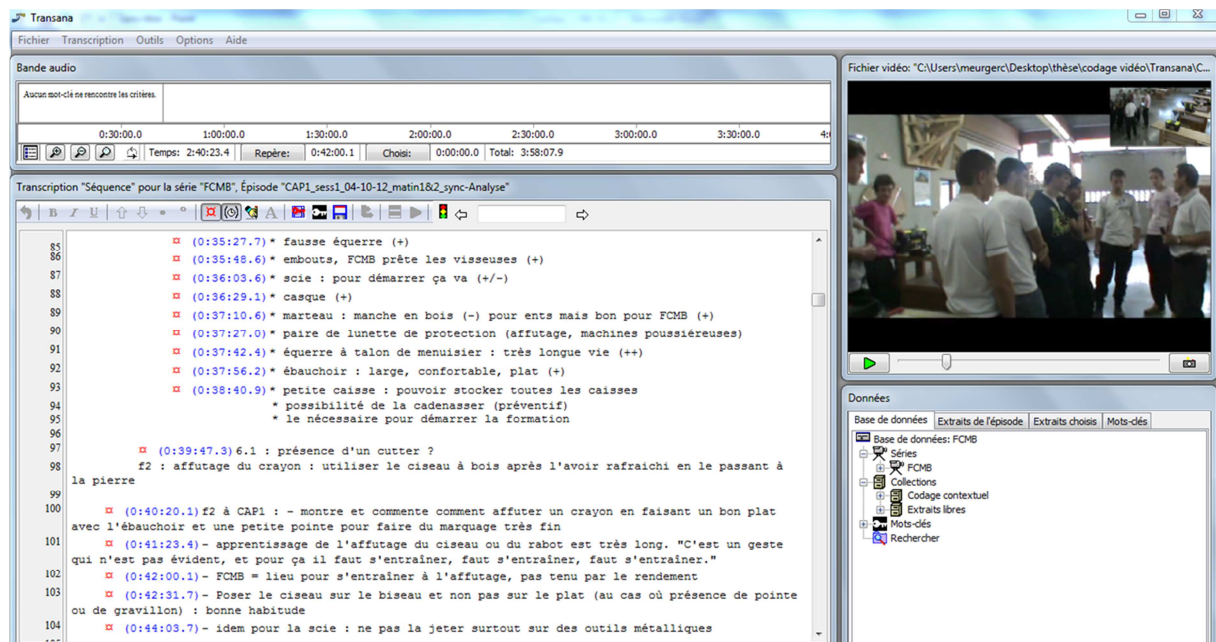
Transana

Fichier Transcription Outils Options Aide

Bande audio

Aucun mot-clé ne rencontre les critères.

0:30:00.0 1:00:00.0 1:30:00.0 2:00:00.0 2:30:00.0 3:00:00.0 3:30:00.0

Temps: 2:40:23.4 Repère: 0:42:00.1 Choisi: 0:00:00.0 Total: 3:58:07.9

Fichier vidéo: "C:\Users\meurgerc\Desktop\thèse\codage vidéo\Transana\C...

Transcription "Séquence" pour la série "FCMB", Épisode "CAP1_sess1_04-10-12_matin1&2_sync-Analyse"

85 ¤ (0:35:27.7) * fausse équerre (+)
86 ¤ (0:35:48.6) * embouts, FCMB prête les visseuses (+)
87 ¤ (0:36:03.6) * scie : pour démarrer ça va (+/-)
88 ¤ (0:36:29.1) * casque (+)
89 ¤ (0:37:10.6) * marteau : manche en bois (-) pour ents mais bon pour FCMB (+)
90 ¤ (0:37:27.0) * paire de lunette de protection (affutage, machines poussiéreuses)
91 ¤ (0:37:42.4) * équerre à talon de menuisier : très longue vie (++)
92 ¤ (0:37:56.2) * ébauchoir : large, confortable, plat (+)
93 ¤ (0:38:40.9) * petite caisse : pouvoir stocker toutes les caisses
94 * possibilité de la cadenasser (préventif)
95 * le nécessaire pour démarrer la formation
96
97 ¤ (0:39:47.3) 6.1 : présence d'un cutter ?
98 f2 : affutage du crayon : utiliser le ciseau à bois après l'avoir rafraichi en le passant à la pierre
99
100 ¤ (0:40:20.1) f2 à CAP1 : - montre et commente comment affuter un crayon en faisant un bon plat avec l'ébauchoir et une petite pointe pour faire du marquage très fin
101 ¤ (0:41:23.4) - apprentissage de l'affutage du ciseau ou du rabot est très long. "C'est un geste qui n'est pas évident, et pour ça il faut s'entraîner, faut s'entraîner, faut s'entraîner."
102 ¤ (0:42:00.1) - FCMB = lieu pour s'entraîner à l'affutage, pas tenu par le rendement
103 ¤ (0:42:31.7) - Poser le ciseau sur le biseau et non pas sur le plat (au cas où présence de pointe ou de gravillon) : bonne habitude
104 ¤ (0:44:03.7) - idem pour la scie : ne pas la jeter surtout sur des outils métalliques

Données

Base de données | Extraits de l'épisode | Extraits choisis | Mots-clés

Base de données: FCMB
Séries
FCMB
Collections
Codage contextuel
Extraits libres
Mots-clés
Rechercher